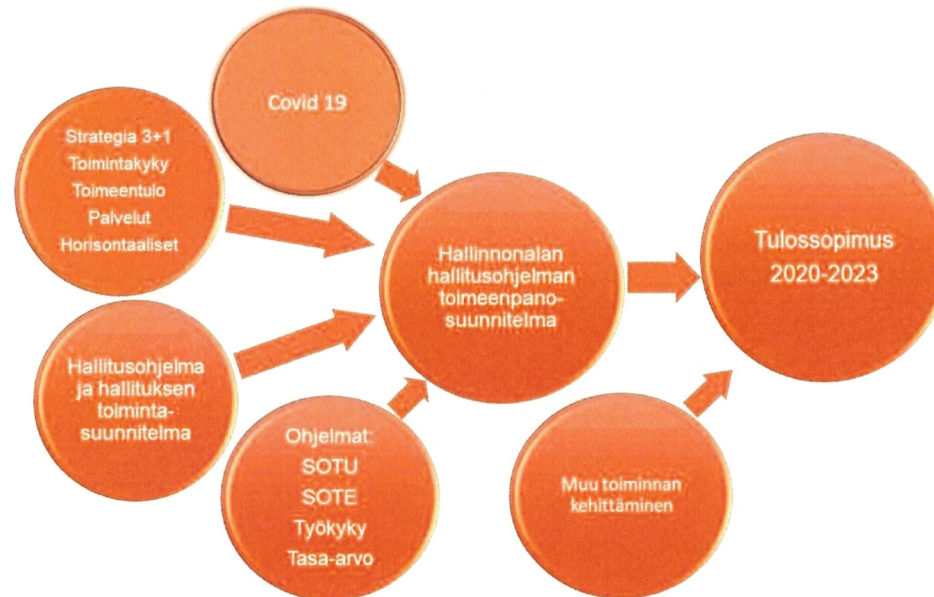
Covid 19

Strategia 3+1
Toimintakyky
Toimeentulo
Palvelut
Horisontaaliset

Hallitusohjelma ja hallituksen toimintasuunnitelma

Ohjelmat:
SOTU
SOTE
Työkyky
Tasa-arvo

Hallinnonalan hallitusohjelman toimeenpanosuunnitelma

Muu toiminnan kehittäminen

Tulossopimus 2020-2023